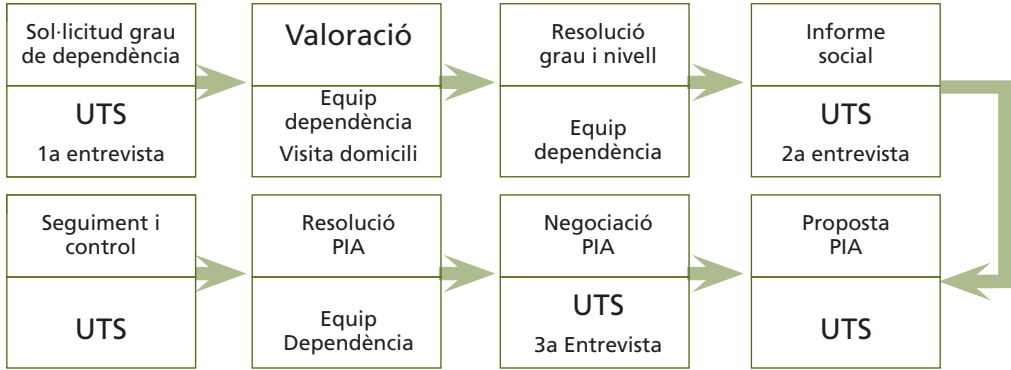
Sol·licitud grau de dependència

UTS

1a entrevista

Valoració

Equip dependència

Visita domicili

Resolució grau i nivell

Equip dependència

Informe social

UTS

2a entrevista

Proposta PIA

UTS

Negociació PIA

UTS

3a Entrevista

Resolució PIA

Equip Dependència

Seguiment i control

UTS